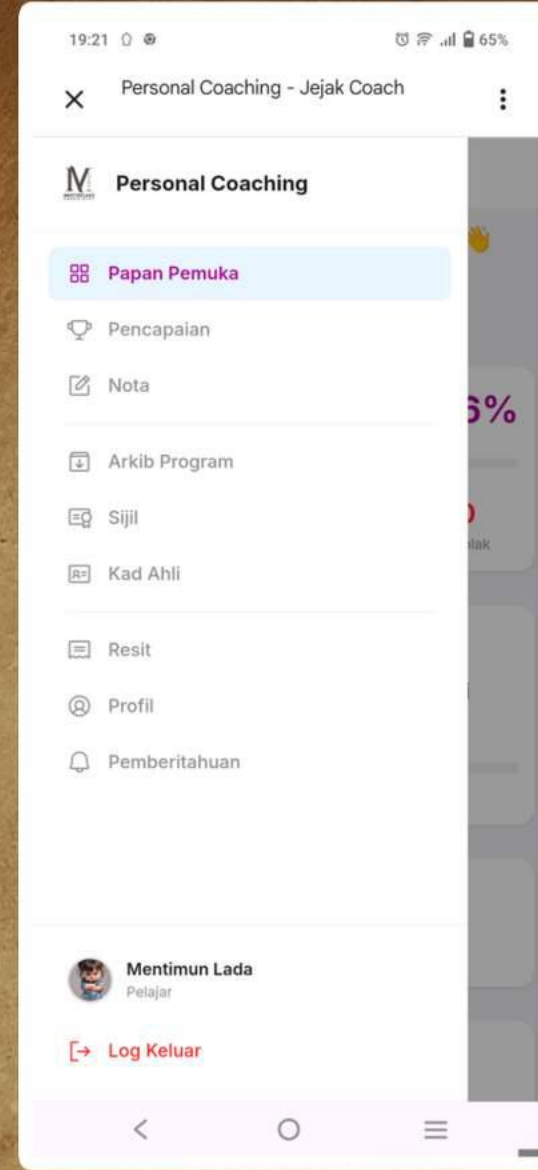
19:21

65%

Personal Coaching - Jejak Coach

M

Personal Coaching

Papan Pemuka

Pencapaian

Nota

Arkib Program

Sijil

Kad Ahli

Resit

Profil

Pemberitahuan

Mentimun Lada

Pelajar

Log Keluar

6%

lak